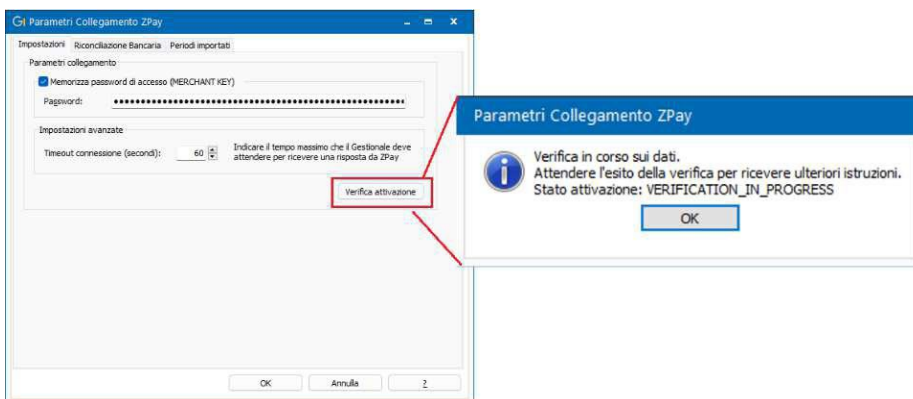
Parametri Collegamento ZPay

Impostazioni | Riconciliazione Bancaria | Periodi importati

Parametri collegamento

Memorizza password di accesso (MERCHANT KEY)

Password: ••••••••••••••••••••••••••••••••••••••••••••••••••••

Impostazioni avanzate

Timeout connessione (secondi): 60

Indicare il tempo massimo che il Gestionale deve attendere per ricevere una risposta da ZPay

Verifica attivazione

OK | Annulla | ?

Parametri Collegamento ZPay

Verifica in corso sui dati.
Attendere l'esito della verifica per ricevere ulteriori istruzioni.
Stato attivazione: VERIFICATION_IN_PROGRESS

OK